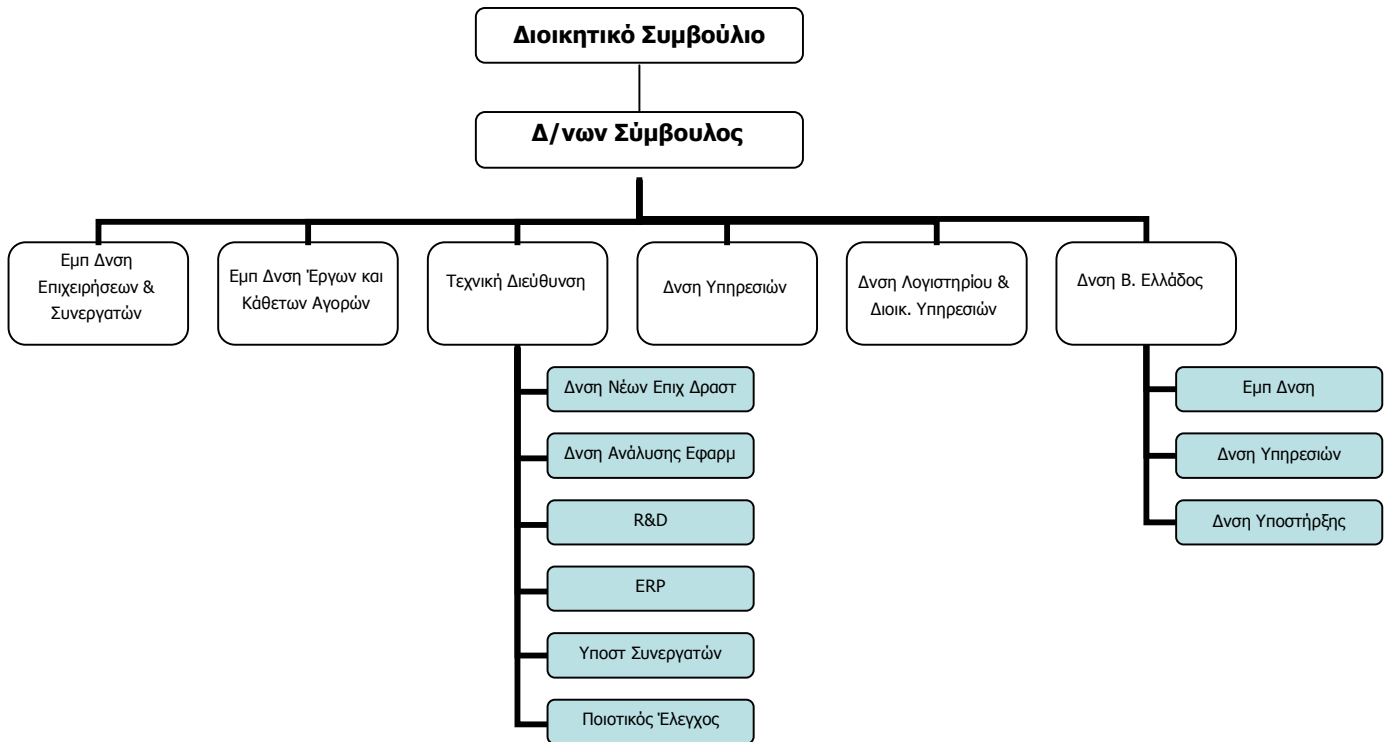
Διοικητικό Συμβούλιο

Δ/νων Σύμβουλος

Εμπ Δνση Επιχειρήσεων & Συνεργατών

Εμπ Δνση Έργων και Κάθετων Αγορών

Τεχνική Διεύθυνση

Δνση Υπηρεσιών

Δνση Λογιστηρίου & Διοικ. Υπηρεσιών

Δνση Β. Ελλάδος

Δνση Νέων Επιχ Δραστ

Δνση Ανάλυσης Εφαρμ

R&D

ERP

Υποστ Συνεργατών

Ποιοτικός Έλεγχος

Εμπ Δνση

Δνση Υπηρεσιών

Δνση Υποστήρξης